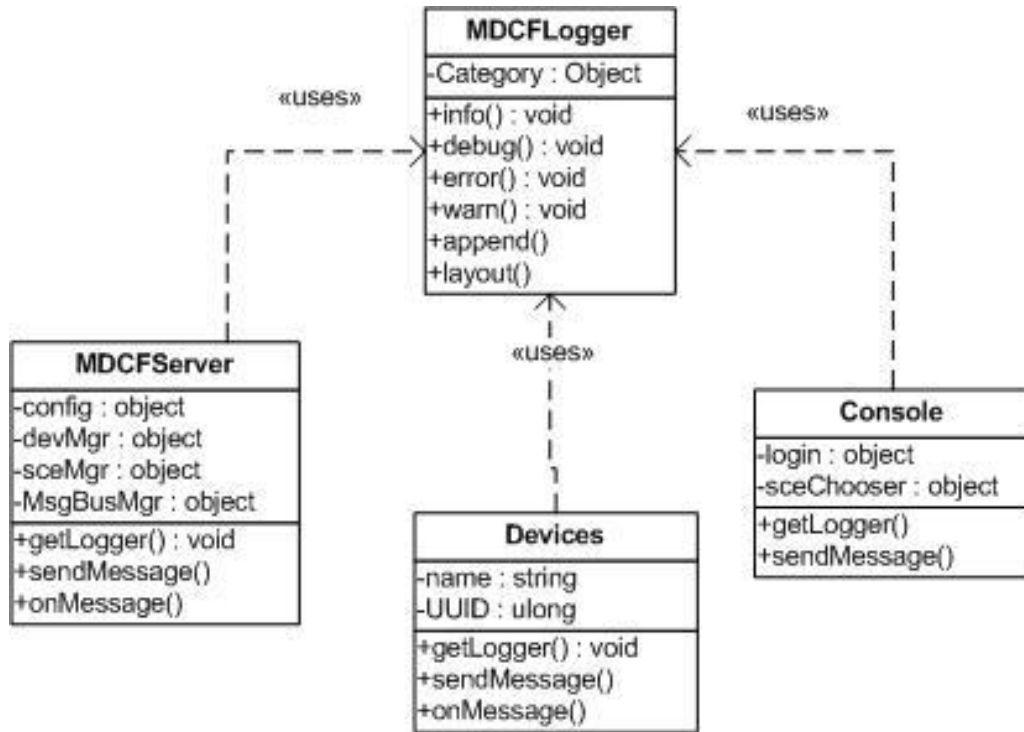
MDCFLogger
-Category : Object
+info() : void
+debug() : void
+error() : void
+warn() : void
+append()
+layout()

«uses»

«uses»

«uses»

MDCFServer
-config : object
-devMgr : object
-sceMgr : object
-MsgBusMgr : object
+getLogger() : void
+sendMessage()
+onMessage()

Devices
-name : string
-UUID : ulong
+getLogger() : void
+sendMessage()
+onMessage()

Console
-login : object
-sceChooser : object
+getLogger()
+sendMessage()